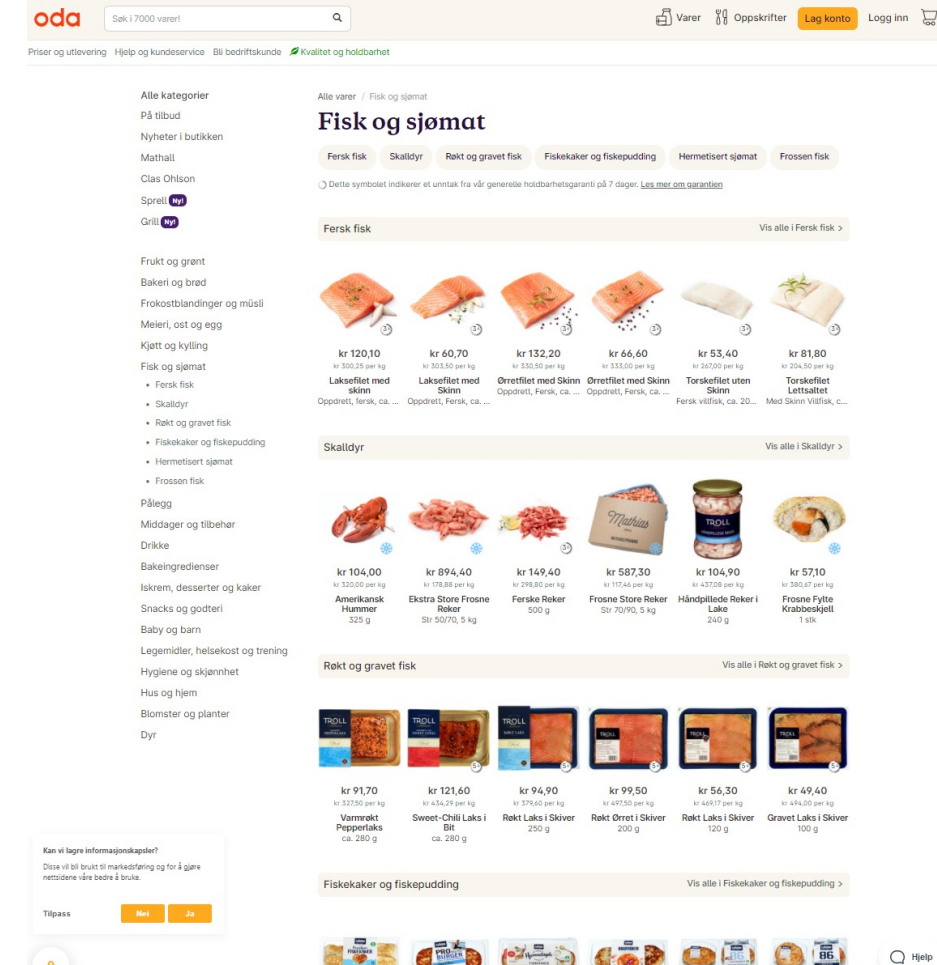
oda

Søk i 7000 varer!

Varer Oppskrifter Lag konto Logg inn

Priser og utlevering Hjelp og kundeservice Bli bedriftskunde Kvalitet og holdbarhet

Alle kategorier
På tilbud
Nyheter i butikken
Mathall
Clas Ohlson
Sprell Ny!
Grill Ny!

Frukt og grønt
Bakeri og brød
Frokostblandinger og müsli
Meieri, ost og egg
Kjøtt og kylling
Fisk og sjømat
• Fersk fisk
• Skalldyr
• Røkt og gravet fisk
• Fiskekaker og fiskepudding
• Hermetisert sjømat
• Frossen fisk
Pålegg
Middager og tilbehør
Drikke
Bakeingredienser
Iskrem, desserter og kaker
Snacks og godteri
Baby og barn
Legemidler, helsekost og trening
Hygiene og skjønnhet
Hus og hjem
Blomster og planter
Dyr

Alle varer / Fisk og sjømat

Fisk og sjømat

Fersk fisk Skalldyr Røkt og gravet fisk Fiskekaker og fiskepudding Hermetisert sjømat Frossen fisk

Dette symbolet indikerer et unntak fra vår generelle holdbarhetsgaranti på 7 dager. Les mer om garantien

Fersk fisk
Vis alle i Fersk fisk >

kr 120,10
kr 300,25 per kg
Laksefilet med skinn
Oppdrett, fersk, ca. ...

kr 60,70
kr 303,50 per kg
Laksefilet med skinn
Oppdrett, Fersk, ca. ...

kr 132,20
kr 330,50 per kg
Ørretfilet med Skinn
Oppdrett, Fersk, ca. ...

kr 66,60
kr 333,00 per kg
Ørretfilet med Skinn
Oppdrett, Fersk, ca. ...

kr 53,40
kr 267,00 per kg
Torskefilet uten Skinn
Fersk villfisk, ca. 20...

kr 81,80
kr 204,50 per kg
Torskefilet Lettsaltet
Med Skinn Villfisk, c...

Skalldyr
Vis alle i Skalldyr >

kr 104,00
kr 320,00 per kg
Amerikansk Hummer
325 g

kr 894,40
kr 178,88 per kg
Ekstra Store Frosne Reker
Str 50/70, 5 kg

kr 149,40
kr 298,80 per kg
Ferske Reker
500 g

kr 587,30
kr 117,46 per kg
Frosne Store Reker
Str 70/90, 5 kg

kr 104,90
kr 437,08 per kg
Håndpillede Reker i Lake
240 g

kr 57,10
kr 380,67 per kg
Frosne Fylte Krabbeskjell
1 stk

Røkt og gravet fisk
Vis alle i Røkt og gravet fisk >

kr 91,70
kr 327,50 per kg
Varmrøkt Pepperlaks
ca. 280 g

kr 121,60
kr 434,29 per kg
Sweet-Chili Laks i Bit
ca. 280 g

kr 94,90
kr 379,60 per kg
Røkt Laks i Skiver
250 g

kr 99,50
kr 497,50 per kg
Røkt Ørret i Skiver
200 g

kr 56,30
kr 469,17 per kg
Røkt Laks i Skiver
120 g

kr 49,40
kr 494,00 per kg
Gravet Laks i Skiver
100 g

Fiskekaker og fiskepudding
Vis alle i Fiskekaker og fiskepudding >

Kan vi lagre informasjonskapsler?
Disse vil bli brukt til markedsføring og for å gjøre nettsidene våre bedre å bruke.
Tilpass Nei Ja

Hjelp